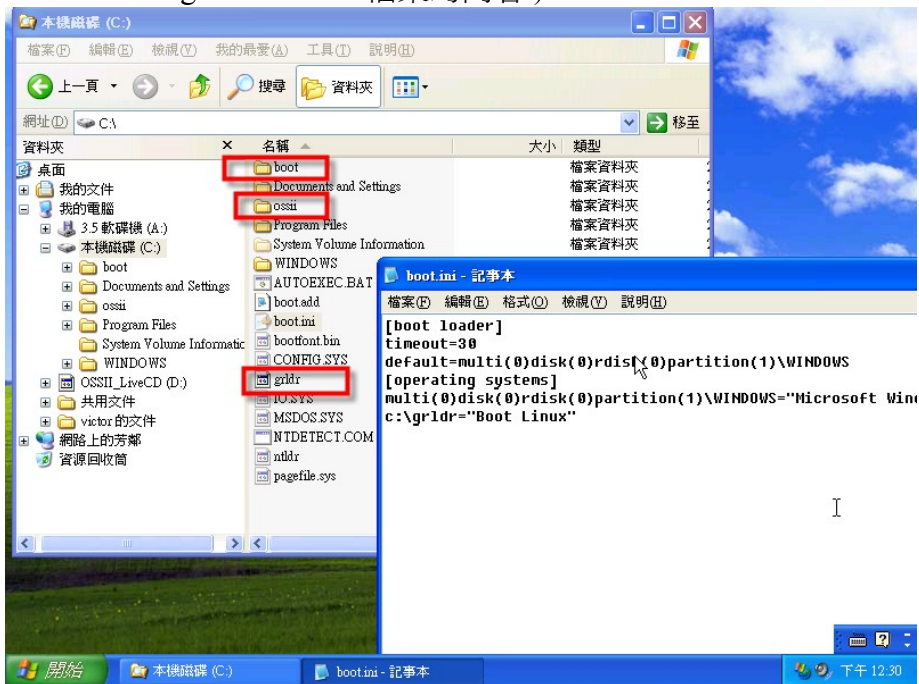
本機磁碟 (C:)

檔案(F) 編輯(E) 檢視(V) 我的最愛(A) 工具(T) 說明(H)

上一頁 搜尋 資料夾

網址(D) C:\ 移至

資料夾 ×
桌面
我的文件
我的電腦
3.5 軟碟機 (A:)
本機磁碟 (C:)
boot
Documents and Settings
ossii
Program Files
System Volume Informatic
WINDOWS
OSSII_LiveCD (D:)
共用文件
victor 的文件
網路上的芳鄰
資源回收筒

| 名稱 | 大小 | 類型 |
|---|---|---|
| boot | | 檔案資料夾 |
| Documents and Settings | | 檔案資料夾 |
| ossii | | 檔案資料夾 |
| Program Files | | 檔案資料夾 |
| System Volume Information | | 檔案資料夾 |
| WINDOWS | | |
| AUTOEXEC.BAT | | |
| boot.add | | |
| boot.ini | | |
| bootfont.bin | | |
| CONFIG.SYS | | |
| grldr | | |
| IO.SYS | | |
| MSDOS.SYS | | |
| NTDETECT.COM | | |
| ntldr | | |
| pagefile.sys | | |

boot.ini - 記事本

檔案(F) 編輯(E) 格式(O) 檢視(V) 說明(H)

[boot loader]
timeout=30
default=multi(0)disk(0)rdisk(0)partition(1)\WINDOWS
[operating systems]
multi(0)disk(0)rdisk(0)partition(1)\WINDOWS="Microsoft Win
c:\grldr="Boot Linux"

開始 本機磁碟 (C:) boot.ini - 記事本 下午 12:30